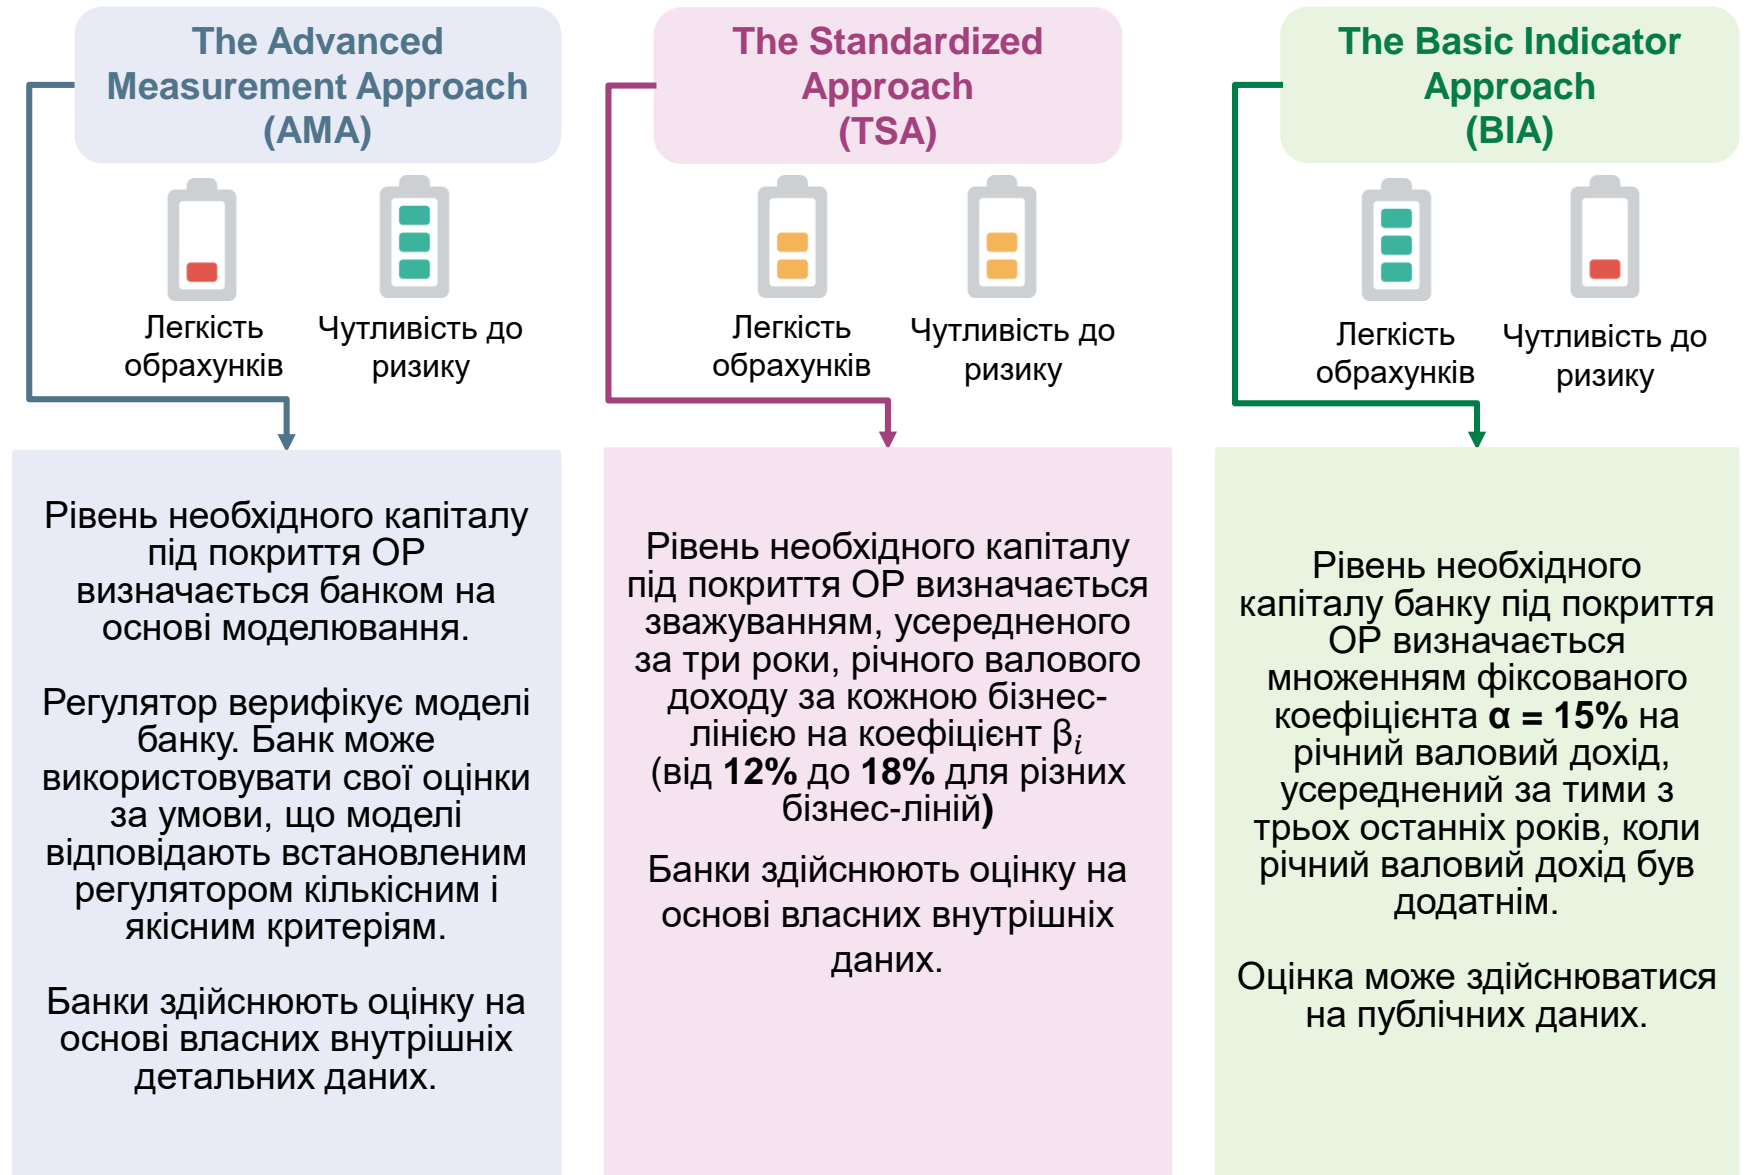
The Advanced Measurement Approach (AMA)

Легкість обрахунків

Чутливість до ризику

Рівень необхідного капіталу під покриття ОР визначається банком на основі моделювання.

Регулятор верифікує моделі банку. Банк може використовувати свої оцінки за умови, що моделі відповідають встановленим регулятором кількісним і якісним критеріям.

Банки здійснюють оцінку на основі власних внутрішніх детальних даних.

The Standardized Approach (TSA)

Легкість обрахунків

Чутливість до ризику

Рівень необхідного капіталу під покриття ОР визначається зважуванням, усередненого за три роки, річного валового доходу за кожною бізнес-лінією на коефіцієнт $\beta_i$ (від **12%** до **18%** для різних бізнес-ліній)

Банки здійснюють оцінку на основі власних внутрішніх даних.

The Basic Indicator Approach (BIA)

Легкість обрахунків

Чутливість до ризику

Рівень необхідного капіталу банку під покриття ОР визначається множенням фіксованого коефіцієнта **α = 15%** на річний валовий дохід, усереднений за тими з трьох останніх років, коли річний валовий дохід був додатнім.

Оцінка може здійснюватися на публічних даних.